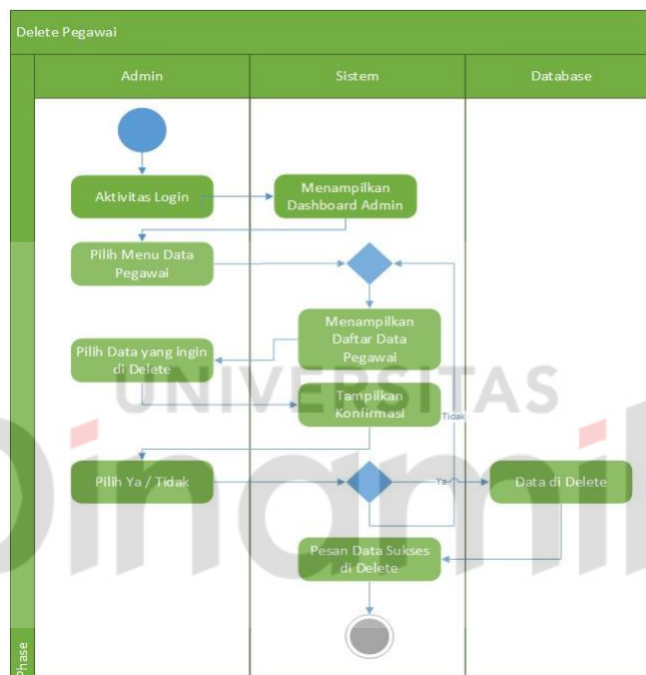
Delete Pegawai

Admin

Sistem

Database

Aktivitas Login

Menampilkan Dashboard Admin

Pilih Menu Data Pegawai

Menampilkan Daftar Data Pegawai

Pilih Data yang ingin di Delete

Tampilkan Konfirmasi

Tidak

Pilih Ya / Tidak

Ya

Data di Delete

Pesan Data Sukses di Delete

Phase

UNIVERSITAS

Dinamika